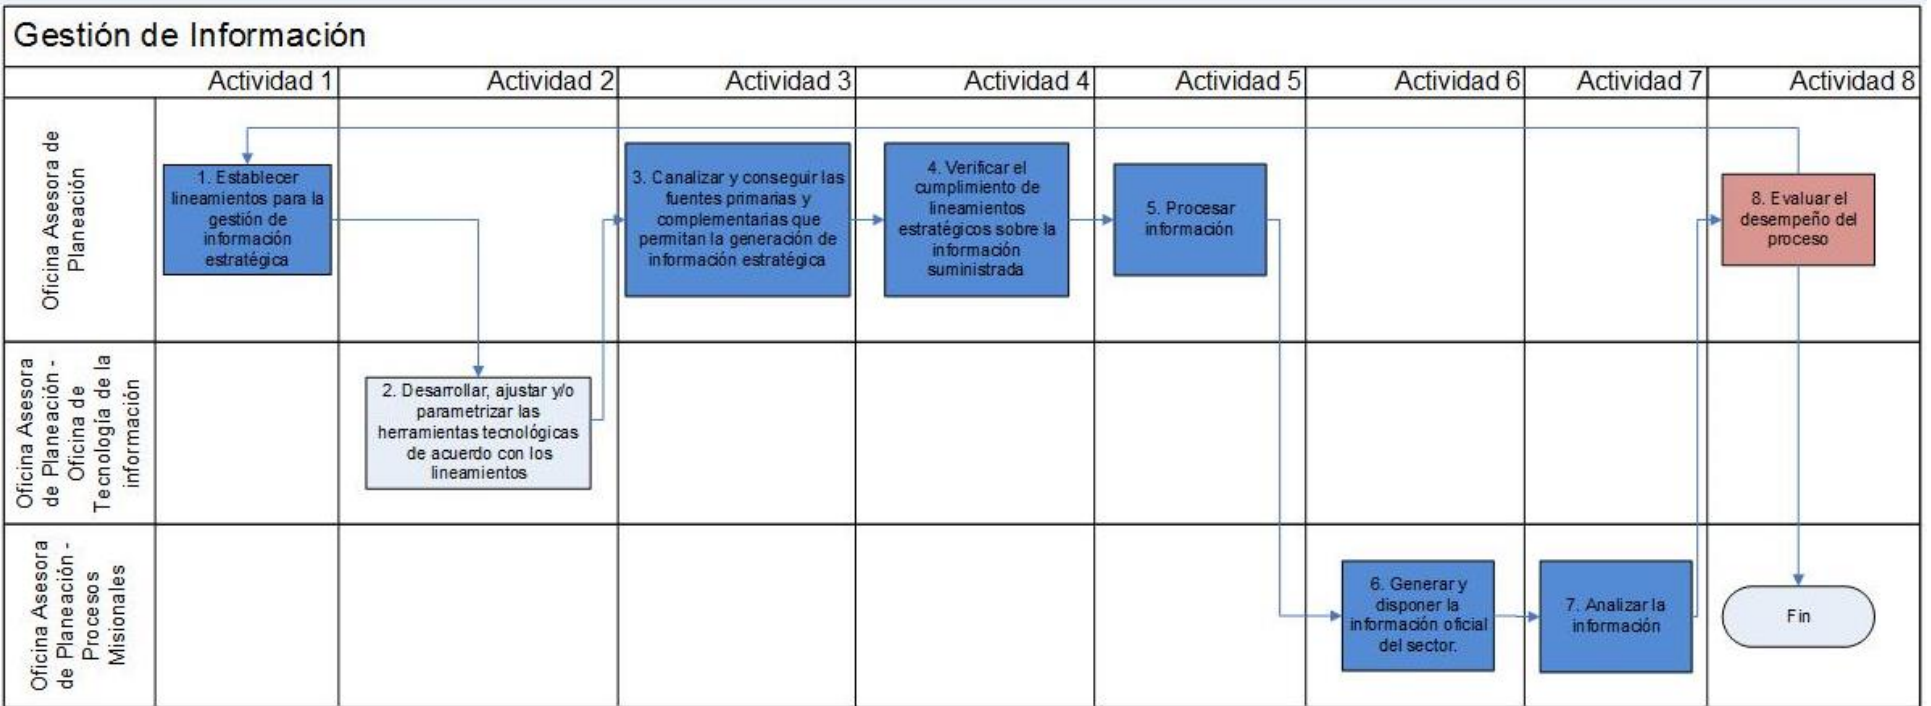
Gestión de Información

| | Actividad 1 | Actividad 2 | Actividad 3 | Actividad 4 | Actividad 5 | Actividad 6 | Actividad 7 | Actividad 8 |
|---|---|---|---|---|---|---|---|---|
| Oficina Asesora de Planeación | 1. Establecer lineamientos para la gestión de información estratégica | | 3. Canalizar y conseguir las fuentes primarias y complementarias que permitan la generación de información estratégica | 4. Verificar el cumplimiento de lineamientos estratégicos sobre la información suministrada | 5. Procesar información | | | 8. Evaluar el desempeño del proceso |
| Oficina Asesora de Planeación - Oficina de Tecnología de la información | | 2. Desarrollar, ajustar y/o parametrizar las herramientas tecnológicas de acuerdo con los lineamientos | | | | | | |
| Oficina Asesora de Planeación - Procesos Misionales | | | | | | 6. Generar y disponer la información oficial del sector. | 7. Analizar la información | Fin |